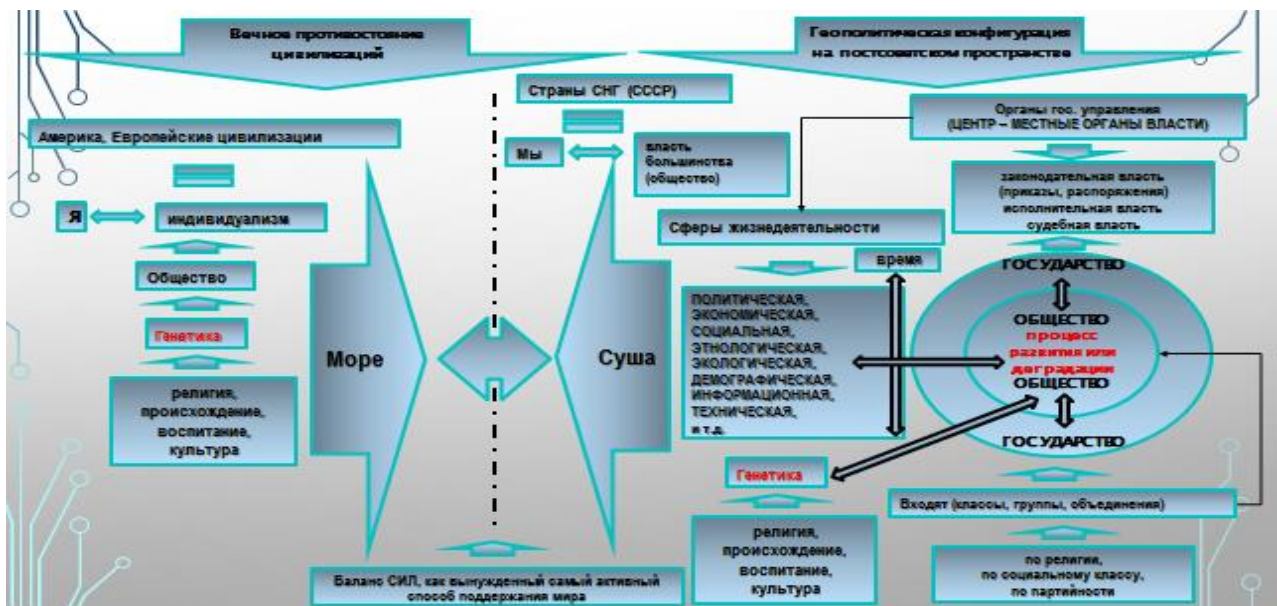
Вечное противостояние цивилизаций

Геополитическая конфигурация на постсоветском пространстве

Америка, Европейские цивилизации

Я

индивидуализм

Общество

Генетика

религия, происхождение, воспитание, культура

Море

Страны СНГ (СССР)

Мы

власть большинства (общество)

Суша

Органы гос. управления (ЦЕНТР – МЕСТНЫЕ ОРГАНЫ ВЛАСТИ)

законодательная власть (приказы, распоряжения) исполнительная власть судебная власть

Сферы жизнедеятельности

время

ПОЛИТИЧЕСКАЯ, ЭКОНОМИЧЕСКАЯ, СОЦИАЛЬНАЯ, ЭТНОЛОГИЧЕСКАЯ, ЭКОЛОГИЧЕСКАЯ, ДЕМОГРАФИЧЕСКАЯ, ИНФОРМАЦИОННАЯ, ТЕХНИЧЕСКАЯ, и т.д.

ГОСУДАРСТВО

ОБЩЕСТВО

процесс развития или деградации

ОБЩЕСТВО

ГОСУДАРСТВО

Генетика

Входят (классы, группы, объединения)

религия, происхождение, воспитание, культура

по религии, по социальному классу, по партийности

Баланс СИЛ, как вынужденный самый активный способ поддержания мира